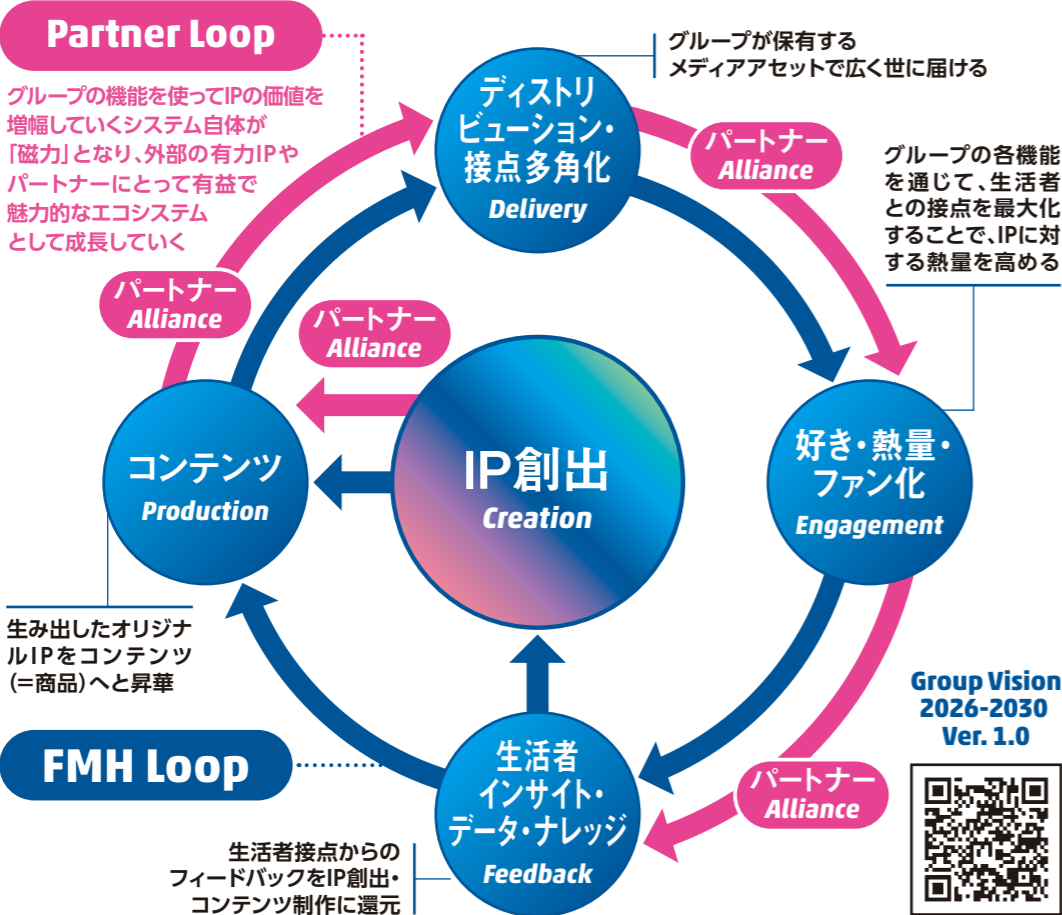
Partner Loop

グループの機能を使ってIPの価値を増幅していくシステム自体が「磁力」となり、外部の有力IPやパートナーにとって有益で魅力的なエコシステムとして成長していく

グループが保有するメディアアセットで広く世に届ける

ディストリビューション・接点多角化
Delivery

パートナー
Alliance

グループの各機能を通じて、生活者との接点を最大化することで、IPに対する熱量を高める

パートナー
Alliance

パートナー
Alliance

コンテンツ
Production

IP創出
Creation

好き・熱量・ファン化
Engagement

生み出したオリジナルIPをコンテンツ(=商品)へと昇華

Group Vision 2026-2030 Ver. 1.0

FMH Loop

生活者インサイト・データ・ナレッジ
Feedback

パートナー
Alliance

生活者接点からのフィードバックをIP創出・コンテンツ制作に還元